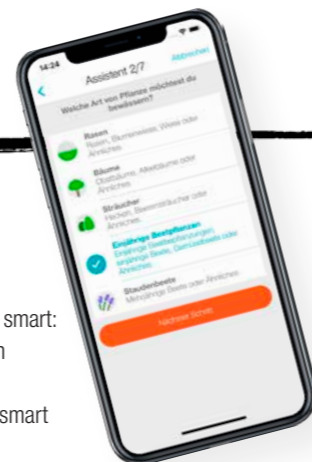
14:24
Assistent 2/7
Abbrechen
Welche Art von Pflanze möchtest du bewässern?
Rasen
Rasen, Blumenwiese, Wiese oder Ähnliches
Bäume
Obstbäume, Alleebäume oder Ähnliches
Sträucher
Hecken, Beerensträucher oder Ähnliches
Einjährige Beetpflanzen
Einjährige Beetbepflanzungen, einjährige Beete, Gemüsebeete oder Ähnliches
Staudenbeete
Mehrjährige Beete oder Ähnliches
Nächster Schritt

smart:
n

smart